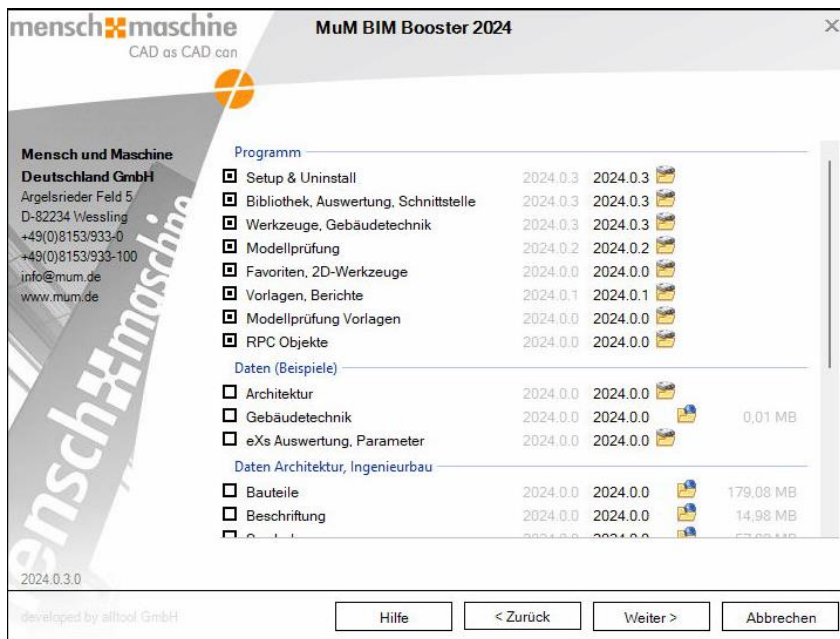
mensch maschine
CAD as CAD can

MuM BIM Booster 2024

×

Mensch und Maschine Deutschland GmbH
Argelsrieder Feld 5
D-82234 Wessling
+49(0)8153/933-0
+49(0)8153/933-100
info@mum.de
www.mum.de

Programm

| | | | |
|---|---|---|---|
| Setup & Uninstall | 2024.0.3 | 2024.0.3 | |
| Bibliothek, Auswertung, Schnittstelle | 2024.0.3 | 2024.0.3 | |
| Werkzeuge, Gebäudetechnik | 2024.0.3 | 2024.0.3 | |
| Modellprüfung | 2024.0.2 | 2024.0.2 | |
| Favoriten, 2D-Werkzeuge | 2024.0.0 | 2024.0.0 | |
| Vorlagen, Berichte | 2024.0.1 | 2024.0.1 | |
| Modellprüfung Vorlagen | 2024.0.0 | 2024.0.0 | |
| RPC Objekte | 2024.0.0 | 2024.0.0 | |

Daten (Beispiele)

| | | | |
|---|---|---|---|
| Architektur | 2024.0.0 | 2024.0.0 | |
| Gebäudetechnik | 2024.0.0 | 2024.0.0 | 0,01 MB |
| eXs Auswertung, Parameter | 2024.0.0 | 2024.0.0 | |

Daten Architektur, Ingenieurbau

| | | | |
|---|---|---|---|
| Bauteile | 2024.0.0 | 2024.0.0 | 179,08 MB |
| Beschriftung | 2024.0.0 | 2024.0.0 | 14,98 MB |
| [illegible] | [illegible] | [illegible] | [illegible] |

2024.0.3.0

developed by alltool GmbH

Hilfe

< Zurück

Weiter >

Abbrechen

mensch maschine